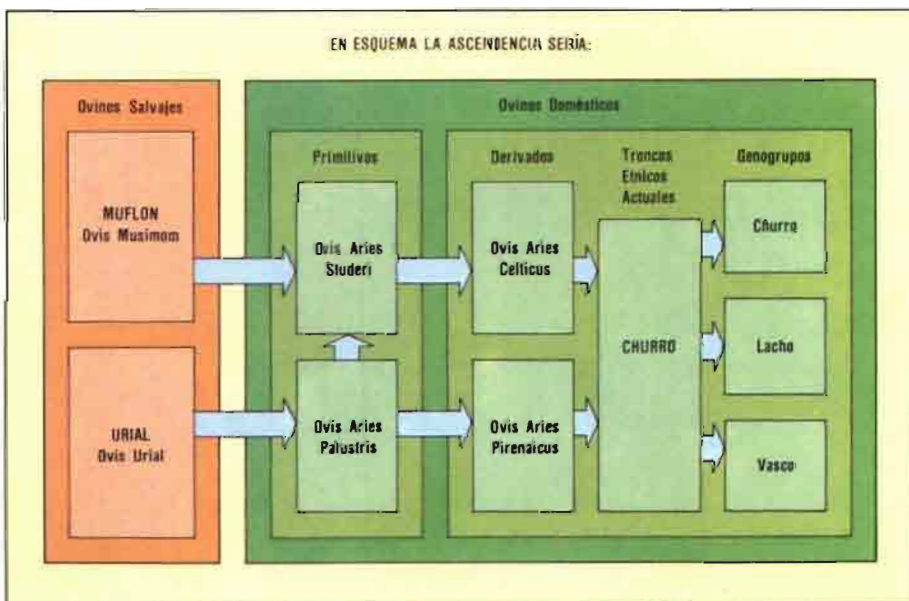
EN ESQUEMA LA ASCENDENCIA SERÍA:

Ovinos Salvajes

MUFLON
Ovis Musimom

URIAL
Ovis Urial

Ovinos Domésticos

Primitivos

Ovis Aries Studeri

Ovis Aries Palustris

Derivados

Ovis Aries Celticus

Ovis Aries Pirenaicus

Troncos Etnicos Actuales

CHURRO

Genogrupos

Churro

Lacho

Vasco